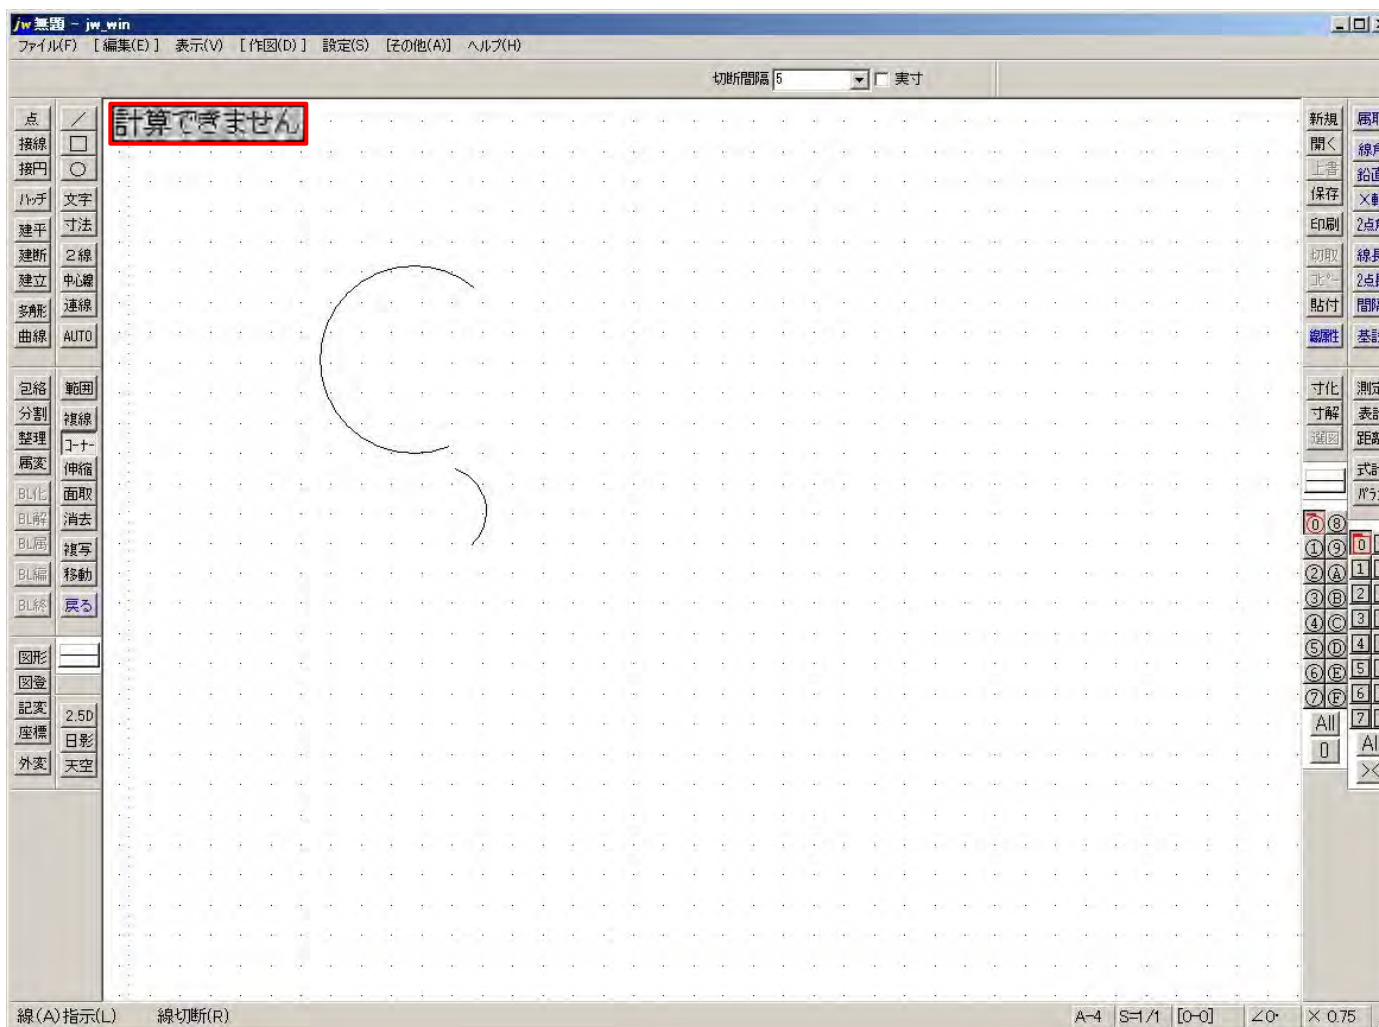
jw 無題 - jw_win
ファイル(F) [編集(E)] 表示(V) [作図(D)] 設定(S) [その他(A)] ヘルプ(H)

切断間隔 5 実寸

計算できません

点
接線
接円
ハッチ
建平
建断
建立
多角形
曲線
包絡
分割
整理
属変
BL化
BL解
BL属
BL編
BL終
図形
図登
記変
座標
外変

文字
寸法
2線
中心線
連線
AUTO
範囲
複線
コーナー
伸縮
面取
消去
複写
移動
戻る
2.5D
日影
天空

新規
開く
上書
保存
印刷
切取
コピー
貼付
線属性
寸化
寸解
選図

属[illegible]
線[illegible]
鉛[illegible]
×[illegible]
2点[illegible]
線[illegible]
2点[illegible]
間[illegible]
基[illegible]
測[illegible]
表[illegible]
距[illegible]
式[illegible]
パラ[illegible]

⓪ ⑧
① ⑨
② Ⓐ
③ Ⓑ
④ Ⓒ
⑤ Ⓓ
⑥ Ⓔ
⑦ Ⓕ
All
0

0
1
2
3
4
5
6
7
Al
×

線(A)指示(L) 線切断(R)
A-4 S=1/1 [0-0] ∠0° × 0.75